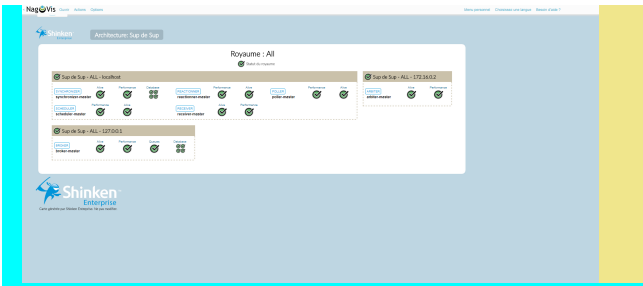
NagVis Ouvrir Actions Options

Mises permanent Choisissez une langue Besoin d'aide ?

Shinken

Architecture: Sup de Sup

Royaume : All

Statut du royaume

Sup de Sup - ALL - localhost

SYNCHRONIZER synchronizer-master Alive Performance Modules

REACTIONNER reactionner-master Performance Alive

POLLER poller-master Performance Alive

SCHEDULER scheduler-master Performance Alive

RECEIVER receiver-master Alive Performance

Sup de Sup - ALL - 172.16.0.2

ARBITER arbiter-master Alive Performance

Sup de Sup - ALL - 127.0.0.1

BROKER broker-master Alive Performance Modules Retention

Shinken Enterprise

Carte générée par Shinken Enterprise. Ne pas modifier.